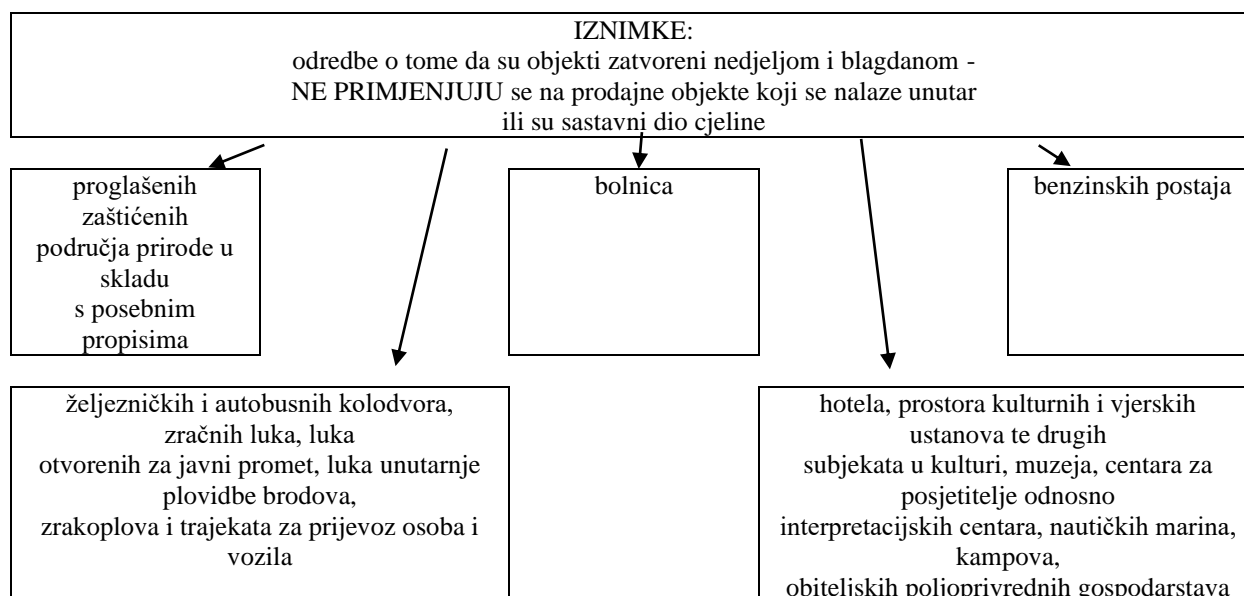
IZNIMKE:
odredbe o tome da su objekti zatvoreni nedjeljom i blagdanom - NE PRIMJENJUJU se na prodajne objekte koji se nalaze unutar ili su sastavni dio cjeline

proglašenih zaštićenih područja prirode u skladu s posebnim propisima

bolnica

benzinskih postaja

željezničkih i autobusnih kolodvora, zračnih luka, luka otvorenih za javni promet, luka unutarnje plovidbe brodova, zrakoplova i trajekata za prijevoz osoba i vozila

hotela, prostora kulturnih i vjerskih ustanova te drugih subjekata u kulturi, muzeja, centara za posjetitelje odnosno interpretacijskih centara, nautičkih marina, kampova, obiteljskih poljoprivrednih gospodarstava